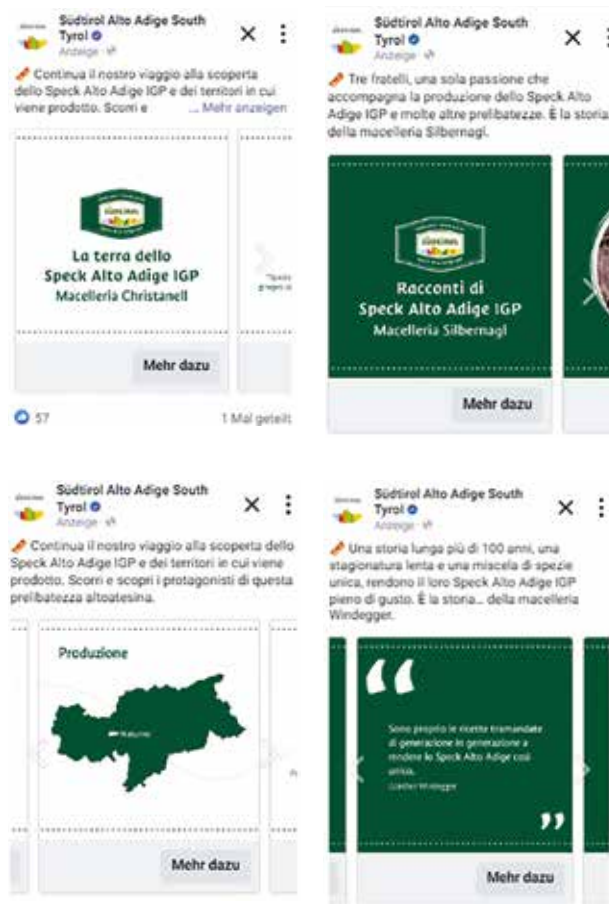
Südtirol Alto Adige South Tyrol
Anzeige

Continua il nostro viaggio alla scoperta dello Speck Alto Adige IGP e dei territori in cui viene prodotto. Scorri e ... Mehr anzeigen

La terra dello Speck Alto Adige IGP
Macelleria Christanell

Mehr dazu

57
1 Mal geteilt

Südtirol Alto Adige South Tyrol
Anzeige

Tre fratelli, una sola passione che accompagna la produzione dello Speck Alto Adige IGP e molte altre prelibatezze. È la storia della macelleria Silbernagl.

Racconti di Speck Alto Adige IGP
Macelleria Silbernagl

Mehr dazu

Südtirol Alto Adige South Tyrol
Anzeige

Continua il nostro viaggio alla scoperta dello Speck Alto Adige IGP e dei territori in cui viene prodotto. Scorri e scopri i protagonisti di questa prelibatezza altoatesina.

Produzione
Bolzano

Mehr dazu

Südtirol Alto Adige South Tyrol
Anzeige

Una storia lunga più di 100 anni, una stagionatura lenta e una miscela di spezie unica, rendono il loro Speck Alto Adige IGP pieno di gusto. È la storia... della macelleria Windegger.

Sono proprio le ricette tramandate di generazione in generazione a rendere lo Speck Alto Adige così unico.
Lothar Windegger

Mehr dazu